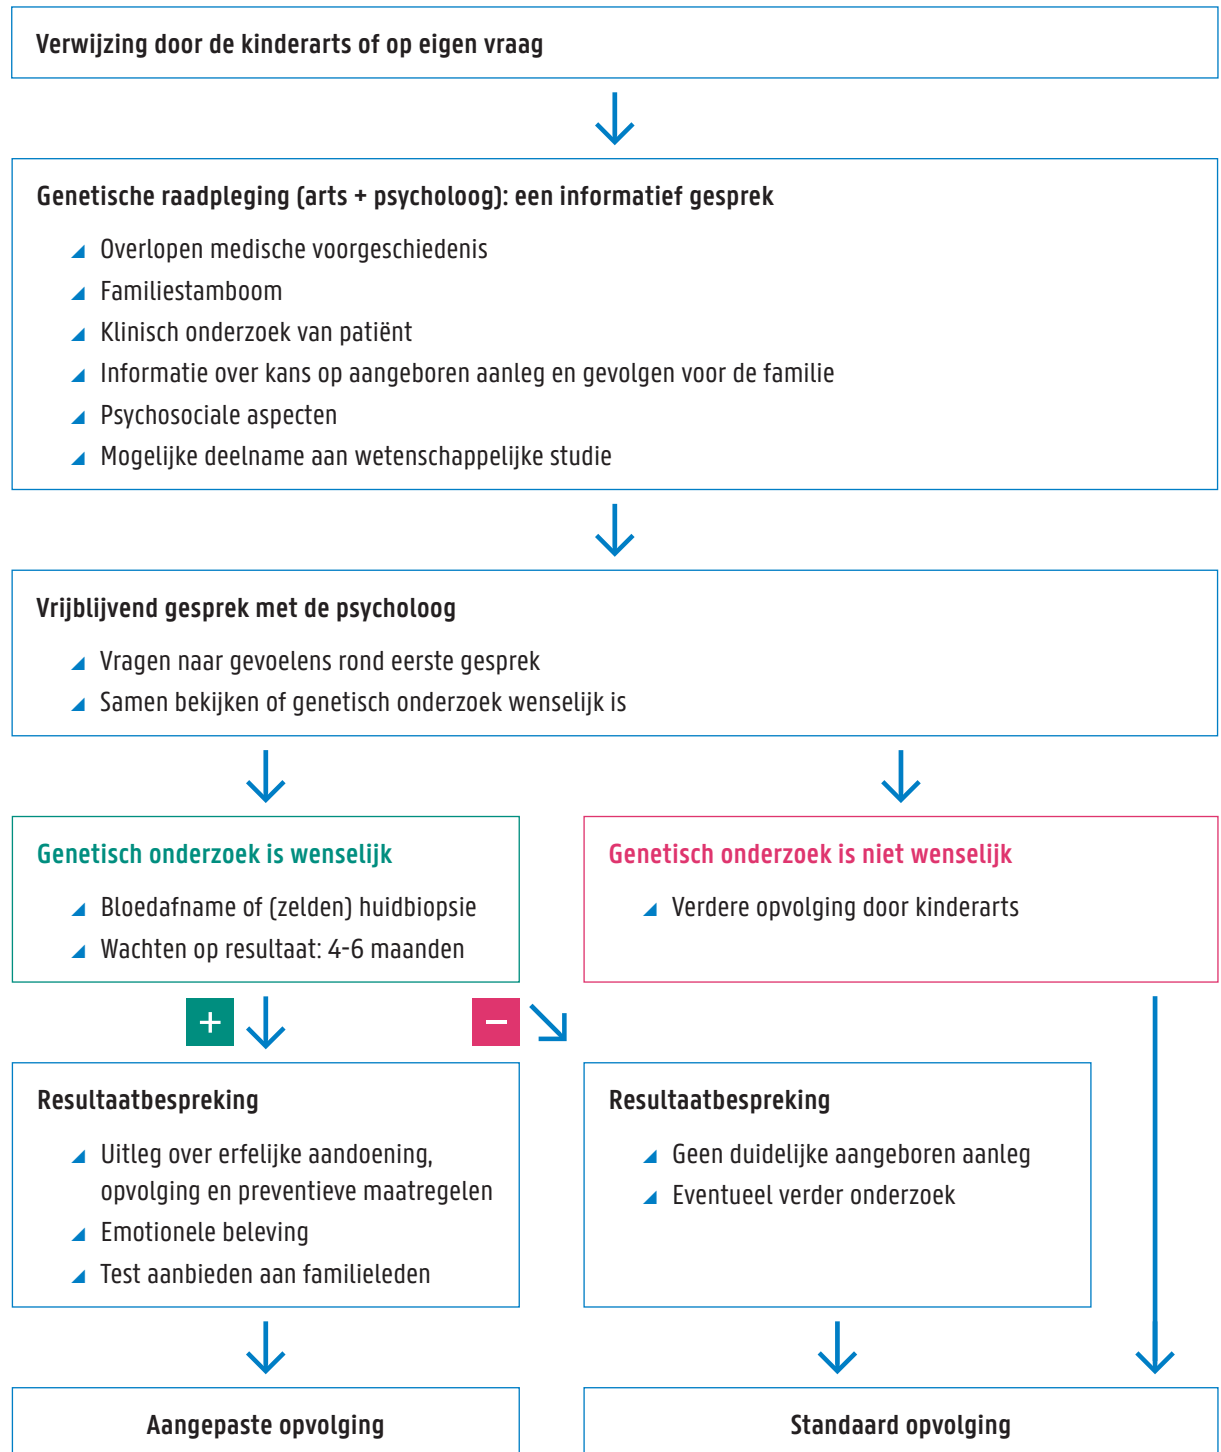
Verwijzing door de kinderarts of op eigen vraag

Genetische raadpleging (arts + psycholoog): een informatief gesprek

- Overlopen medische voorgeschiedenis
- Familiestamboom
- Klinisch onderzoek van patiënt
- Informatie over kans op aangeboren aanleg en gevolgen voor de familie
- Psychosociale aspecten
- Mogelijke deelname aan wetenschappelijke studie

Vrijblijvend gesprek met de psycholoog

- Vragen naar gevoelens rond eerste gesprek
- Samen bekijken of genetisch onderzoek wenselijk is

Genetisch onderzoek is wenselijk

- Bloedafname of (zelden) huidbiopsie
- Wachten op resultaat: 4-6 maanden

Genetisch onderzoek is niet wenselijk

- Verdere opvolging door kinderarts

+

−

Resultaatbespreking

- Uitleg over erfelijke aandoening, opvolging en preventieve maatregelen
- Emotionele beleving
- Test aanbieden aan familieleden

Resultaatbespreking

- Geen duidelijke aangeboren aanleg
- Eventueel verder onderzoek

Aangepaste opvolging

Standaard opvolging